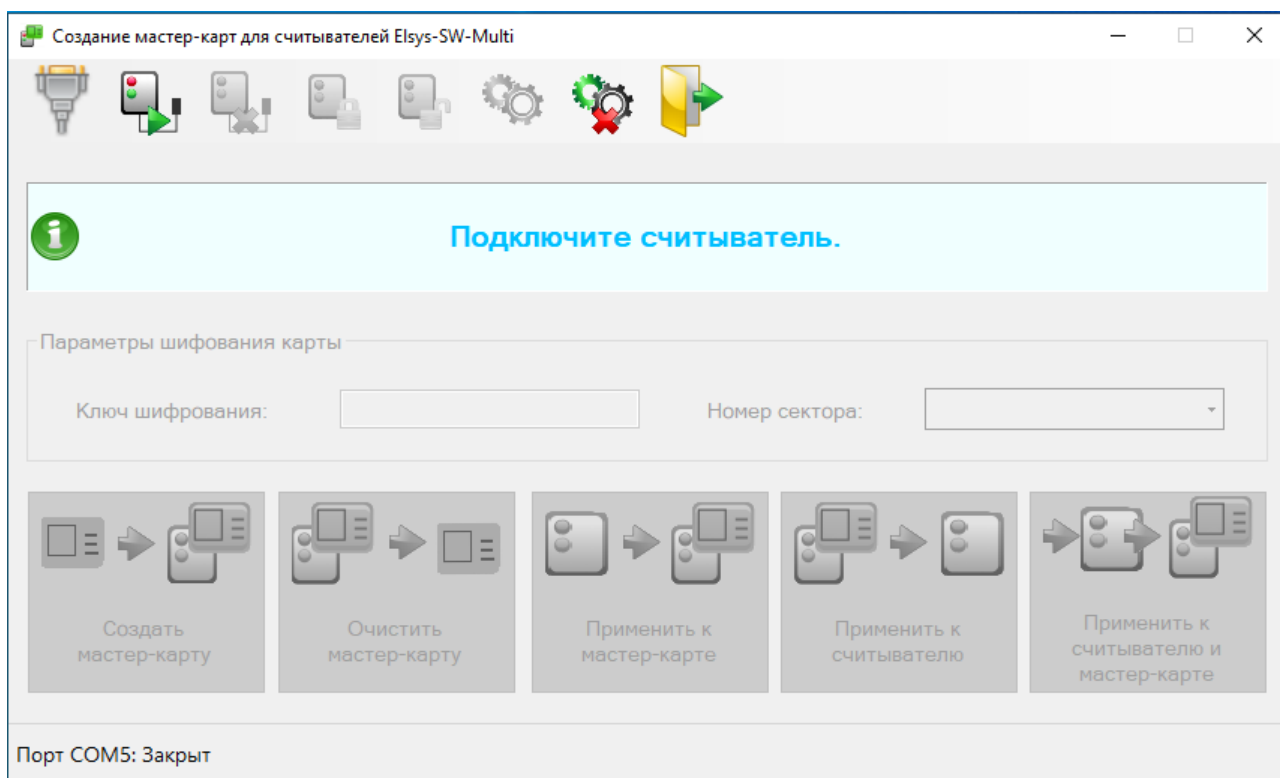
Создание мастер-карт для считывателей Elsys-SW-Multi

Подключите считыватель.

Параметры шифования карты

Ключ шифрования:

Номер сектора:

Создать мастер-карту

Очистить мастер-карту

Применить к мастер-карте

Применить к считывателю

Применить к считывателю и мастер-карте

Порт COM5: Закрыт